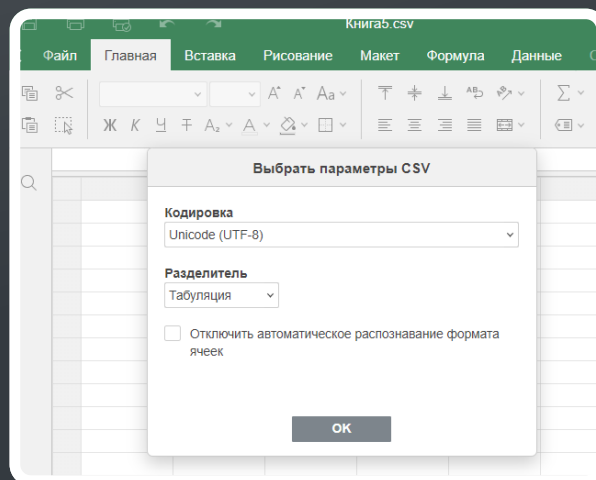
Книга5.csv

Файл Главная Вставка Рисование Макет Формула Данные

Ж К Ч Т

Выбрать параметры CSV

Кодировка

Unicode (UTF-8)

Разделитель

Табуляция

Отключить автоматическое распознавание формата ячеек

OK